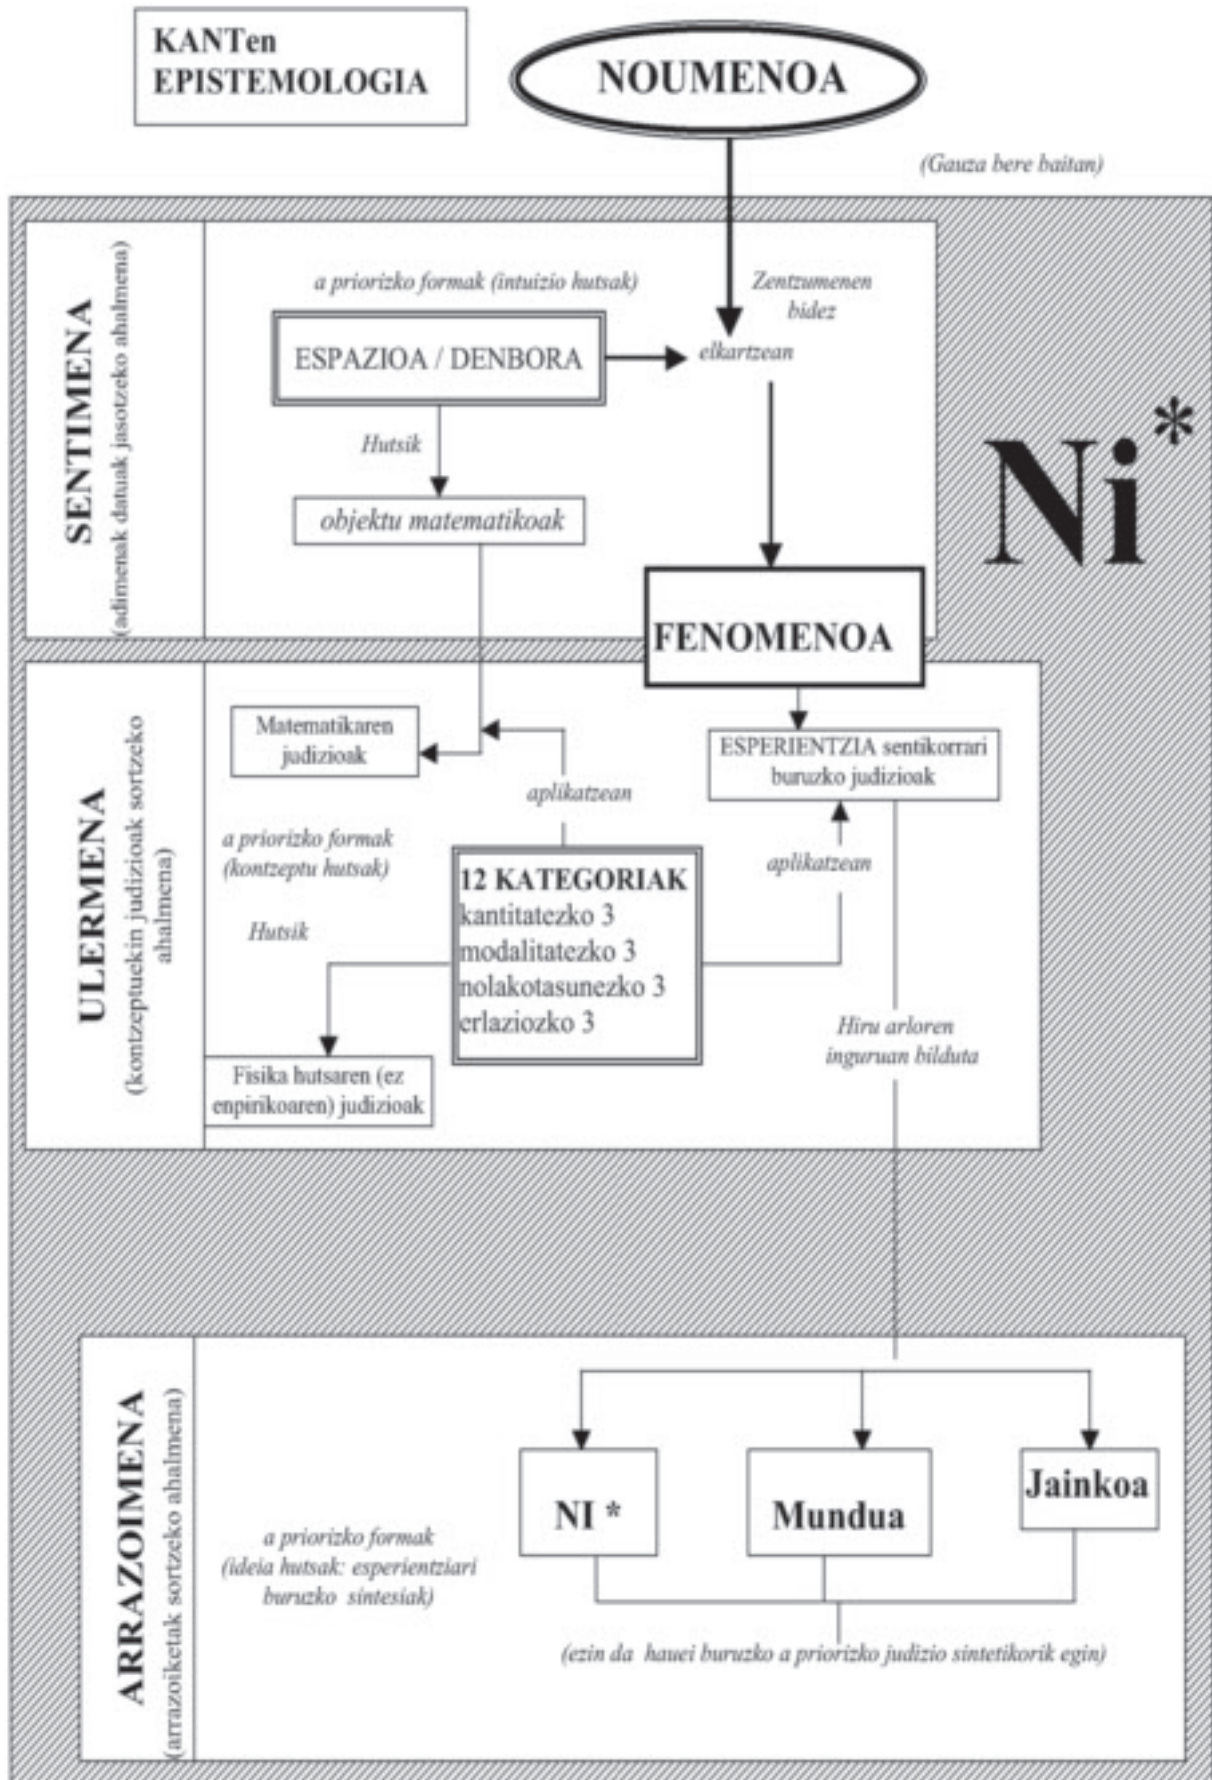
KANTen EPISTEMOLOGIA

NOUMENOA

(Gauza bere baitan)

SENTIMENA
(adimenak datuak jasotzeko ahalmena)

a priorizko formak (intuizio hutsak)

Zentzumenen bidez

ESPAZIOA / DENBORA

elkartzean

Hutsik

objektu matematikoak

Ni*

FENOMENOA

ULERMENA
(kontzeptuekin judizioak sortzeko ahalmena)

Matematikaren judizioak

ESPERIENTZIA sentikorrari buruzko judizioak

aplikatzean

a priorizko formak (kontzeptu hutsak)

12 KATEGORIAK
kantitatezko 3
modalitatezko 3
nolakotasunezko 3
erlaziozko 3

aplikatzean

Hutsik

Hiru arloren inguruan bilduta

Fisika hutsaren (ez enpirikoaren) judizioak

ARRAZOIMENA
(arrazoiketak sortzeko ahalmena)

a priorizko formak (ideia hutsak: esperientziari buruzko sintesiak)

NI *

Mundua

Jainkoa

(ezin da hauei buruzko a priorizko judizio sintetikorik egin)